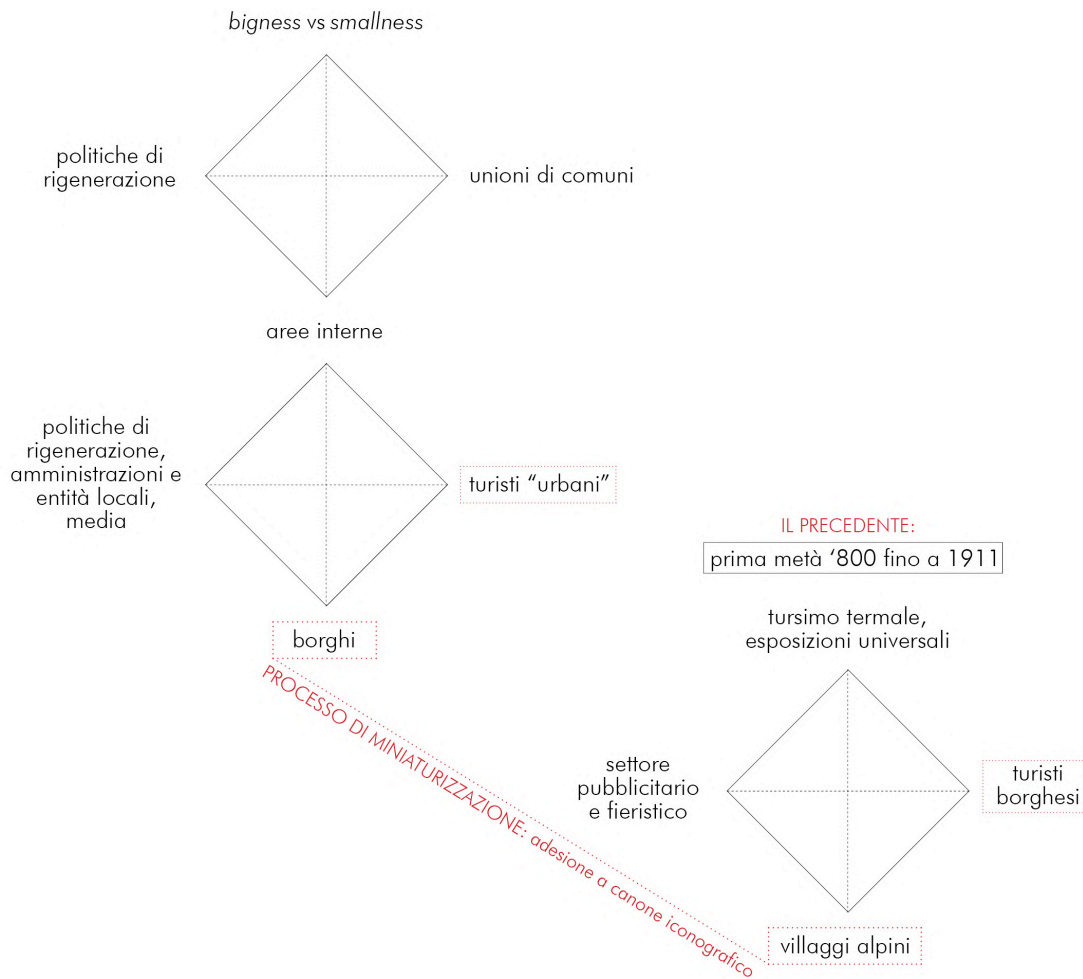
bigness vs smallness

politiche di rigenerazione

unioni di comuni

aree interne

politiche di rigenerazione, amministrazioni e entità locali, media

turisti “urbani”

borghi

PROCESSO DI MINIATURIZZAZIONE: adesione a canone iconografico

IL PRECEDENTE:

prima metà ‘800 fino a 1911

tursimo termale, esposizioni universali

settore pubblicitario e fieristico

turisti borghesi

villaggi alpini